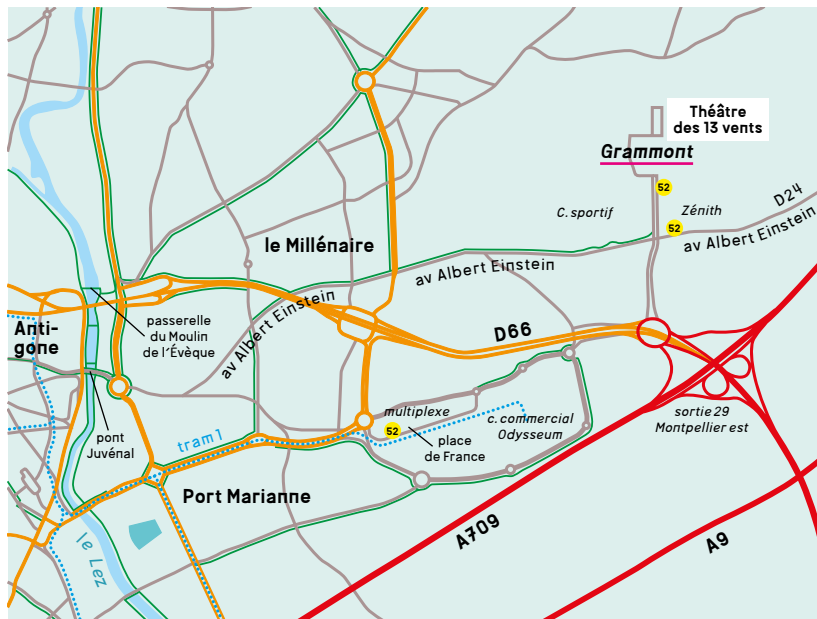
Théâtre des 13 vents

Grammont

52

C. sportif

Zénith

52

D24

av Albert Einstein

le Millénaire

av Albert Einstein

av Albert Einstein

D66

Anti-gone

passerelle du Moulin de l'Évèque

pont Juvénal

tram 1

multiplexe

52

place de France

c. commercial Odysseum

sortie 29 Montpellier est

Port Marianne

le Lez

A709

A9